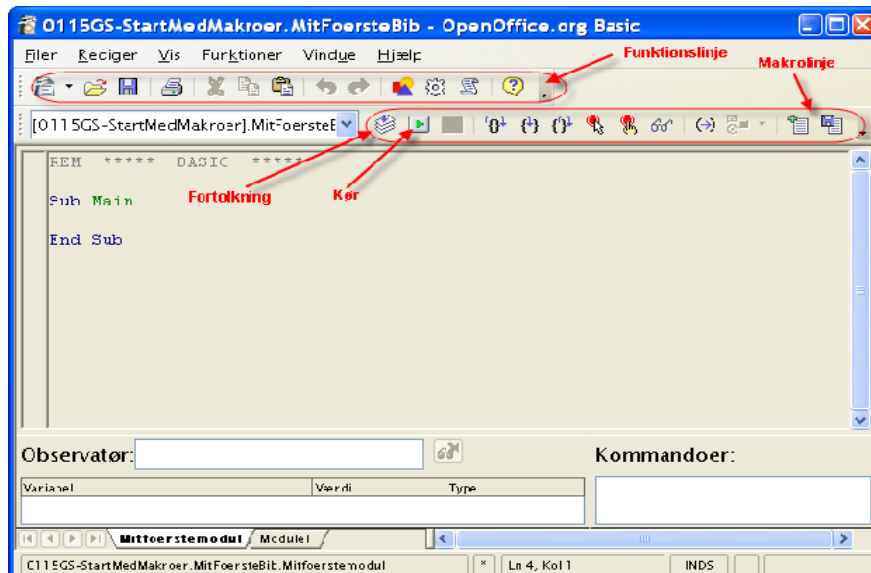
0115GS-StartMedMakroer.MitFoersteBib - OpenOffice.org Basic

Filer Rediger Vis Funktioner Vindue Hjælp

Funktionslinje

Makrolinje

[0115GS-StartMedMakroer].MitFoersteB

REM ***** BASIC *****

Sub Main

End Sub

Fortolkning

Kør

Observatør:

Kommandoer:

| Variabel | Værdi | Type |
|---|---|---|

Mitfoerstemodul Module1

0115GS-StartMedMakroer.MitFoersteBib.Mitfoerstemodul * Ln 4, Kol 1 INDS